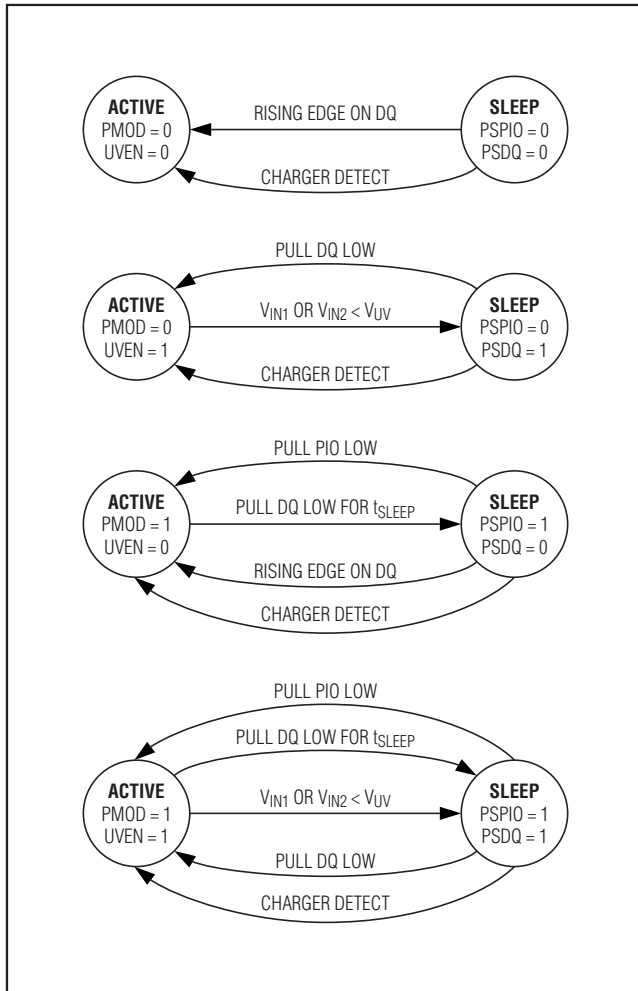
ACTIVE
PMOD = 0
UVEN = 0

RISING EDGE ON DQ

SLEEP
PSPIO = 0
PSDQ = 0

CHARGER DETECT

PULL DQ LOW

ACTIVE
PMOD = 0
UVEN = 1

$V_{IN1}$ OR $V_{IN2} < V_{UV}$

SLEEP
PSPIO = 0
PSDQ = 1

CHARGER DETECT

PULL PIO LOW

ACTIVE
PMOD = 1
UVEN = 0

PULL DQ LOW FOR $t_{SLEEP}$

SLEEP
PSPIO = 1
PSDQ = 0

RISING EDGE ON DQ

CHARGER DETECT

PULL PIO LOW

PULL DQ LOW FOR $t_{SLEEP}$

ACTIVE
PMOD = 1
UVEN = 1

$V_{IN1}$ OR $V_{IN2} < V_{UV}$

SLEEP
PSPIO = 1
PSDQ = 1

PULL DQ LOW

CHARGER DETECT